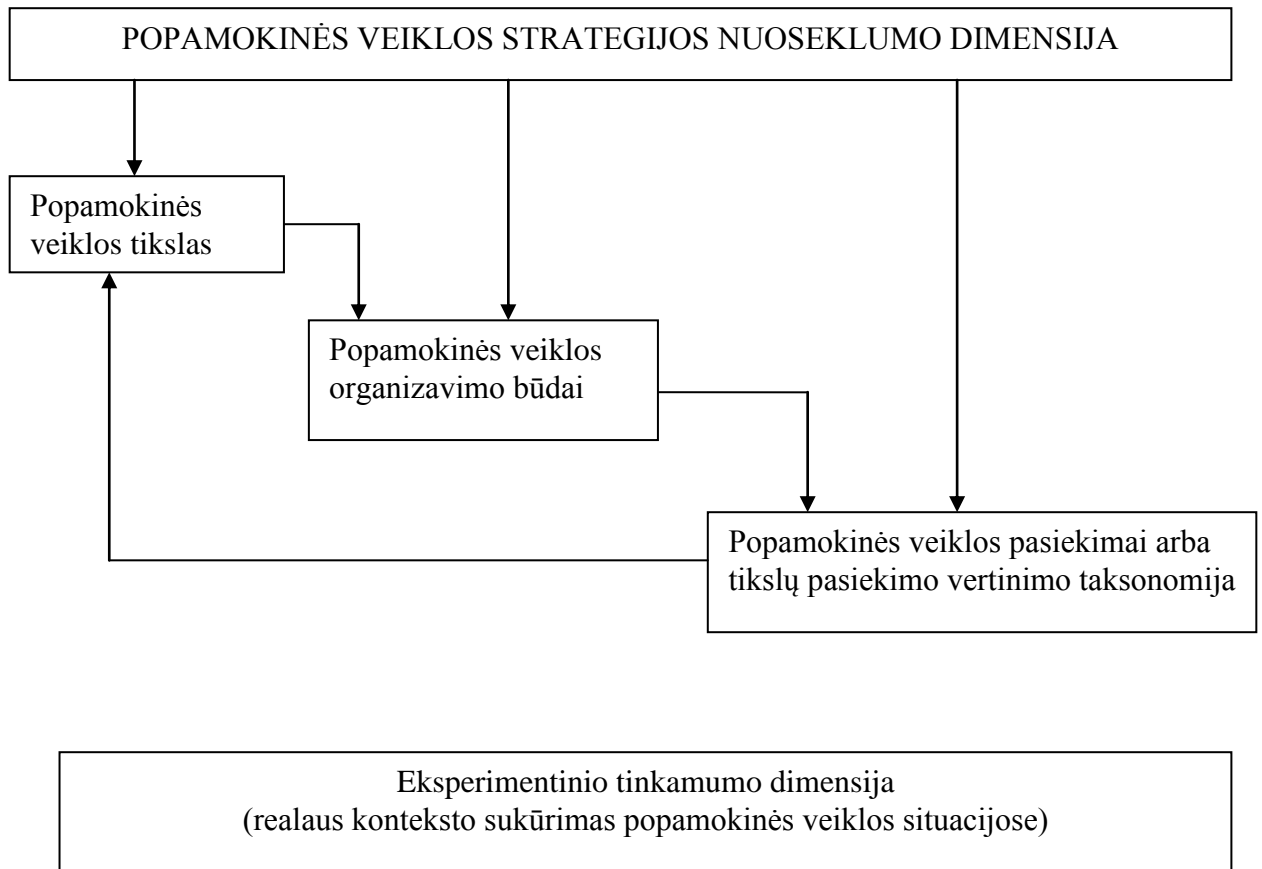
POPAMOKINĖS VEIKLOS STRATEGIJOS NUOSEKLUMO DIMENSIJA

Popamokinės veiklos tikslas

Popamokinės veiklos organizavimo būdai

Popamokinės veiklos pasiekimai arba tikslų pasiekimo vertinimo taksonomija

Eksperimentinio tinkamumo dimensija
(realaus konteksto sukūrimas popamokinės veiklos situacijose)